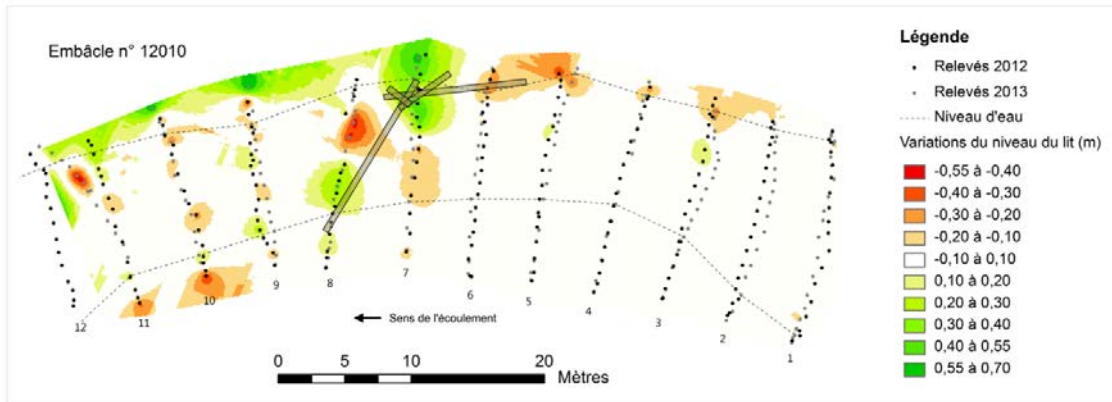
Embâcle n° 12010

Légende
Relevés 2012
Relevés 2013
Niveau d'eau
Variations du niveau du lit (m)
-0,55 à -0,40
-0,40 à -0,30
-0,30 à -0,20
-0,20 à -0,10
-0,10 à 0,10
0,10 à 0,20
0,20 à 0,30
0,30 à 0,40
0,40 à 0,55
0,55 à 0,70

12
11
10
9
8
7
6
5
4
3
2
1

Sens de l'écoulement

0 5 10 20
Mètres